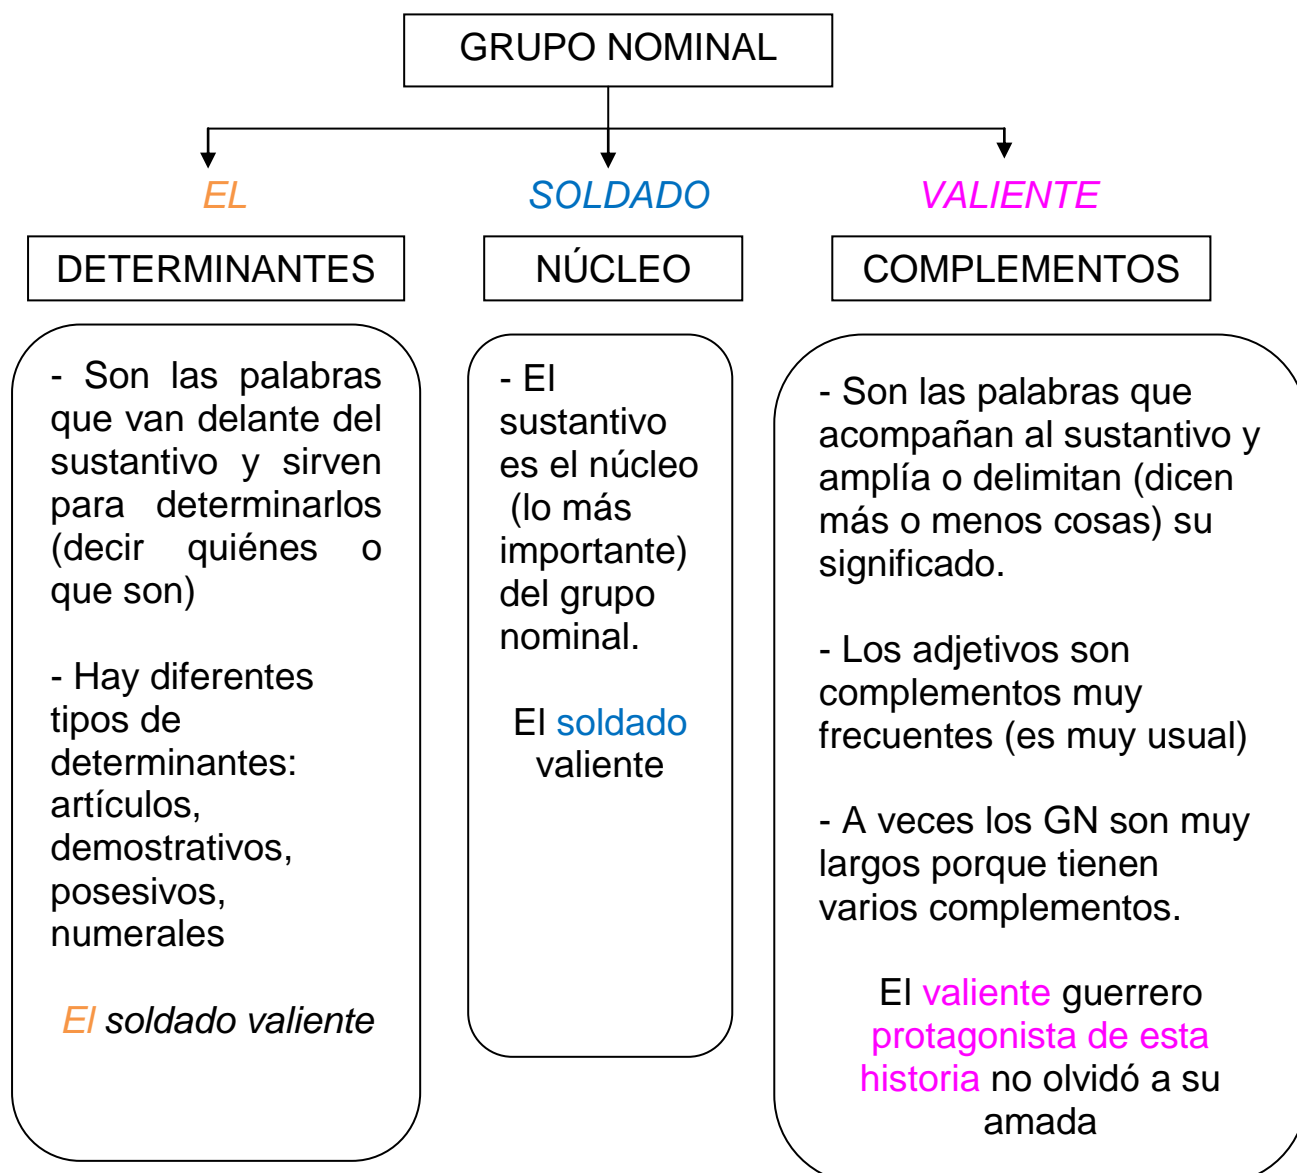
GRUPO NOMINAL

EL

SOLDADO

VALIENTE

DETERMINANTES

NÚCLEO

COMPLEMENTOS

- Son las palabras que van delante del sustantivo y sirven para determinarlos (decir quiénes o que son)

- Hay diferentes tipos de determinantes: artículos, demostrativos, posesivos, numerales

El soldado valiente

- El sustantivo es el núcleo (lo más importante) del grupo nominal.

El soldado valiente

- Son las palabras que acompañan al sustantivo y amplía o delimitan (dicen más o menos cosas) su significado.

- Los adjetivos son complementos muy frecuentes (es muy usual)

- A veces los GN son muy largos porque tienen varios complementos.

El valiente guerrero protagonista de esta historia no olvidó a su amada